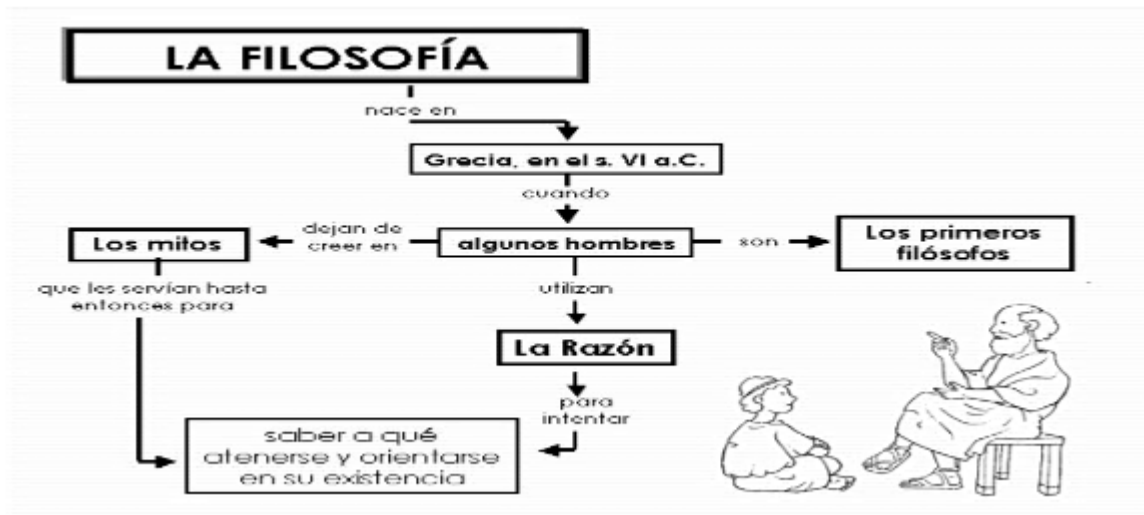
LA FILOSOFÍA

nace en

Grecia, en el s. VI a.C.

cuando

Los mitos

dejan de creer en

algunos hombres

son

Los primeros filósofos

que les servían hasta entonces para

utilizan

La Razón

para intentar

saber a qué atenerse y orientarse en su existencia